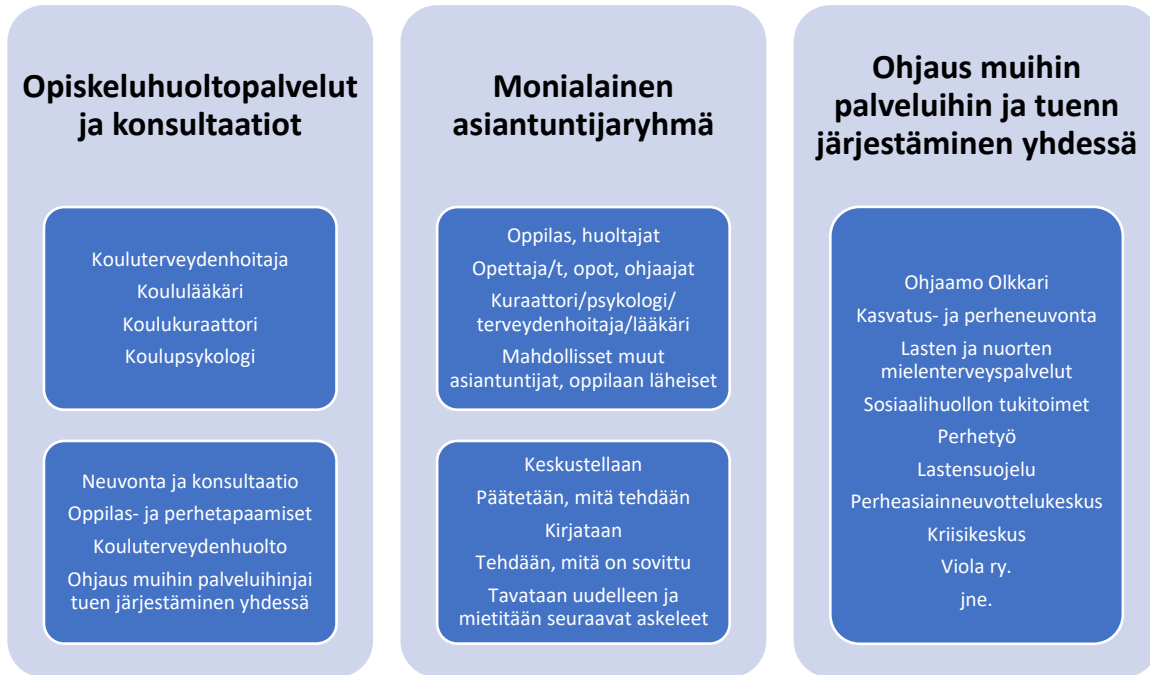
Opiskeluhuoltopalvelut ja konsultaatiot

Kouluterveydenhoitaja
Koululääkäri
Koulukuraattori
Koulupsykologi

Neuvonta ja konsultaatio
Oppilas- ja perhetapaamiset
Kouluterveydenhuolto
Ohjaus muihin palveluihinjai tuen järjestäminen yhdessä

Monialainen asiantuntijaryhmä

Oppilas, huoltajat
Opettaja/t, opot, ohjaajat
Kuraattori/psykologi/ terveydenhoitaja/lääkäri
Mahdolliset muut asiantuntijat, oppilaan läheiset

Keskustellaan
Päätetään, mitä tehdään
Kirjataan
Tehdään, mitä on sovittu
Tavataan uudelleen ja mietitään seuraavat askeleet

Ohjaus muihin palveluihin ja tuenn järjestäminen yhdessä

Ohjaamo Olkkari
Kasvatus- ja perheneuvonta
Lasten ja nuorten mielenterveyspalvelut
Sosiaalihuollon tukitoimet
Perhetyö
Lastensuojelu
Perheasiainneuvottelukeskus
Kriisikeskus
Viola ry.
jne.